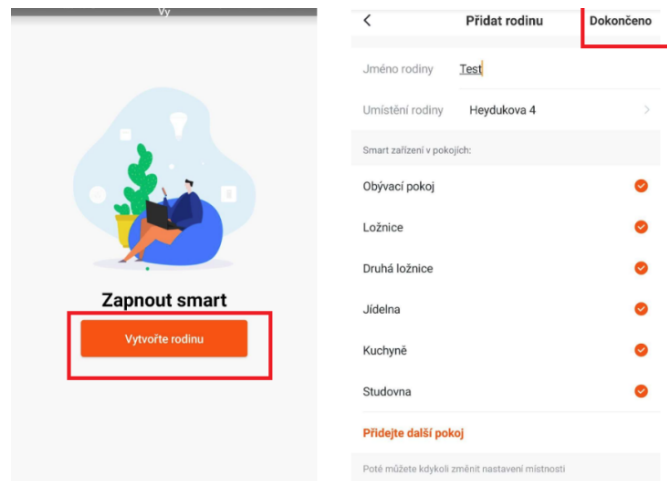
Vy

Zapnout smart

Vytvořte rodinu

<

Přidat rodinu

Dokončeno

Jméno rodiny Test

Umístění rodiny Heydukova 4 >

Smart zařízení v pokojích:

Obývací pokoj

Ložnice

Druhá ložnice

Jídelna

Kuchyně

Studovna

Přidejte další pokoj

Poté můžete kdykoli změnit nastavení místnosti